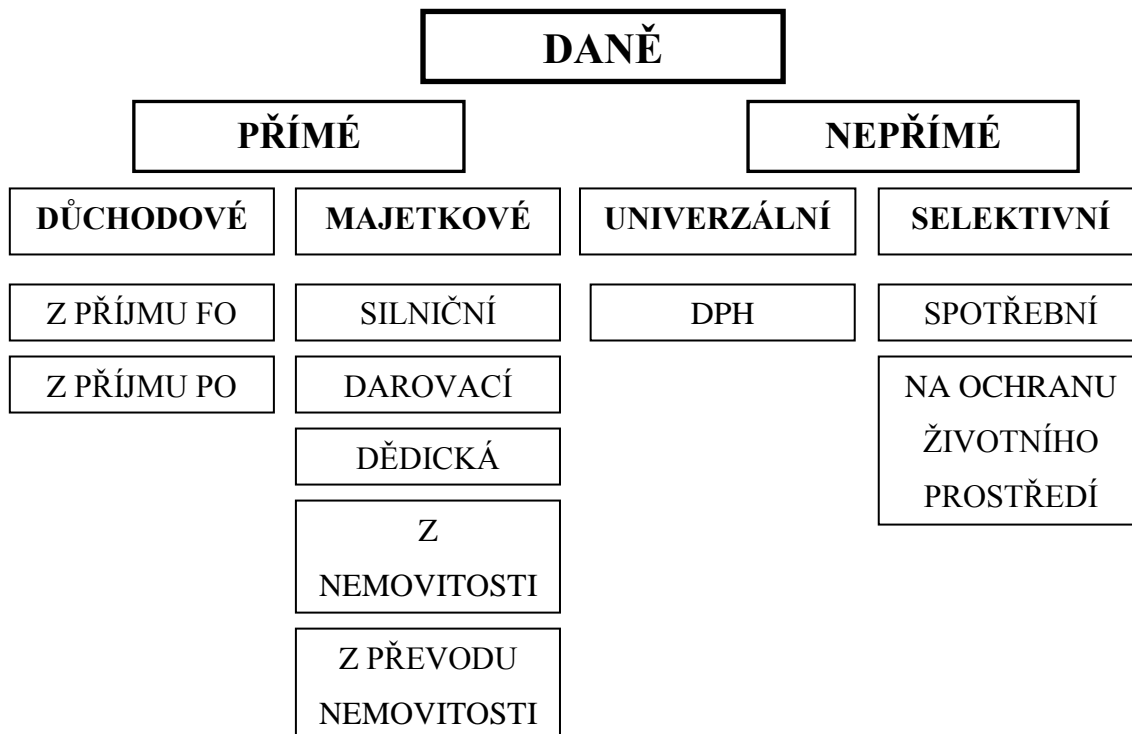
DANĚ

PŘÍMÉ

NEPŘÍMÉ

DŮCHODOVÉ

MAJETKOVÉ

UNIVERZÁLNÍ

SELEKTIVNÍ

Z PŘÍJMU FO

Z PŘÍJMU PO

SILNIČNÍ

DAROVACÍ

DĚDICKÁ

Z NEMOVITOSTI

Z PŘEVODU NEMOVITOSTI

DPH

SPOTŘEBNÍ

NA OCHRANU ŽIVOTNÍHO PROSTŘEDÍ